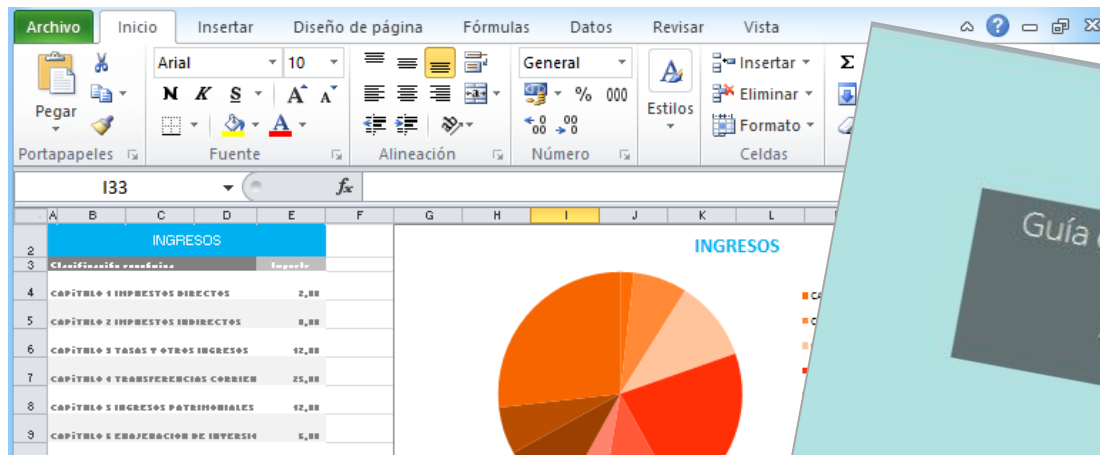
Archivo Inicio Insertar Diseño de página Fórmulas Datos Revisar Vista

Pegar
Arial 10
N K S A A
General
% 000
Estilos
Insertar
Eliminar
Formato
Σ
Portapapeles Fuente Alineación Número Celdas

I33 $f_x$

| | A | B | C | D | E | F |
|---|---|---|---|---|---|---|
| 2 | | INGRESOS | | | | |
| 3 | | Clasificación económica | | | Importe | |
| 4 | | CAPITULO 1 IMPUESTOS DIRECTOS | | | 2,00 | |
| 5 | | CAPITULO 2 IMPUESTOS INDIRECTOS | | | 8,00 | |
| 6 | | CAPITULO 3 TASAS Y OTROS INGRESOS | | | 12,00 | |
| 7 | | CAPITULO 4 TRANSFERENCIAS CORRIEN | | | 25,00 | |
| 8 | | CAPITULO 5 INGRESOS PATRIMONIALES | | | 12,00 | |
| 9 | | CAPITULO 6 ENAJENACION DE INVERSIO | | | 5,00 | |

G H I J K L

INGRESOS

CA
C

Guía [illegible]